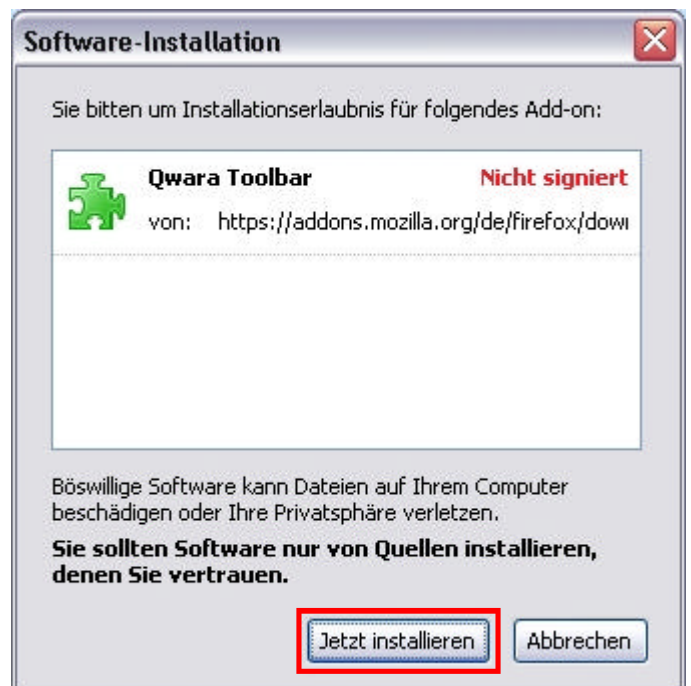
Software-Installation

Sie bitten um Installationserlaubnis für folgendes Add-on:

Qwara Toolbar
Nicht signiert
von: https://addons.mozilla.org/de/firefox/dow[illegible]

Böswillige Software kann Dateien auf Ihrem Computer beschädigen oder Ihre Privatsphäre verletzen.

**Sie sollten Software nur von Quellen installieren, denen Sie vertrauen.**

Jetzt installieren
Abbrechen